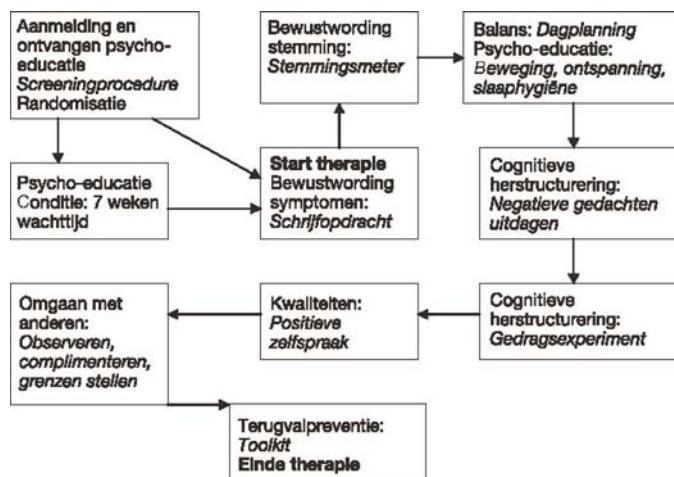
Aanmelding en ontvangen psycho-educatie
*Screeningprocedure*
Randomisatie

Bewustwording stemming:
*Stemmingsmeter*

Balans: *Dagplanning*
Psycho-educatie:
*Beweging, ontspanning, slaaphygiëne*

Psycho-educatie
Conditie: 7 weken wachttijd

**Start therapie**
Bewustwording symptomen:
*Schrijfopdracht*

Cognitieve herstructurering:
*Negatieve gedachten uitdagen*

Omgaan met anderen:
*Observeren, complimenteren, grenzen stellen*

Kwaliteiten:
*Positieve zelfspraak*

Cognitieve herstructurering:
*Gedragsexperiment*

Terugvalpreventie:
*Toolkit*
**Einde therapie**